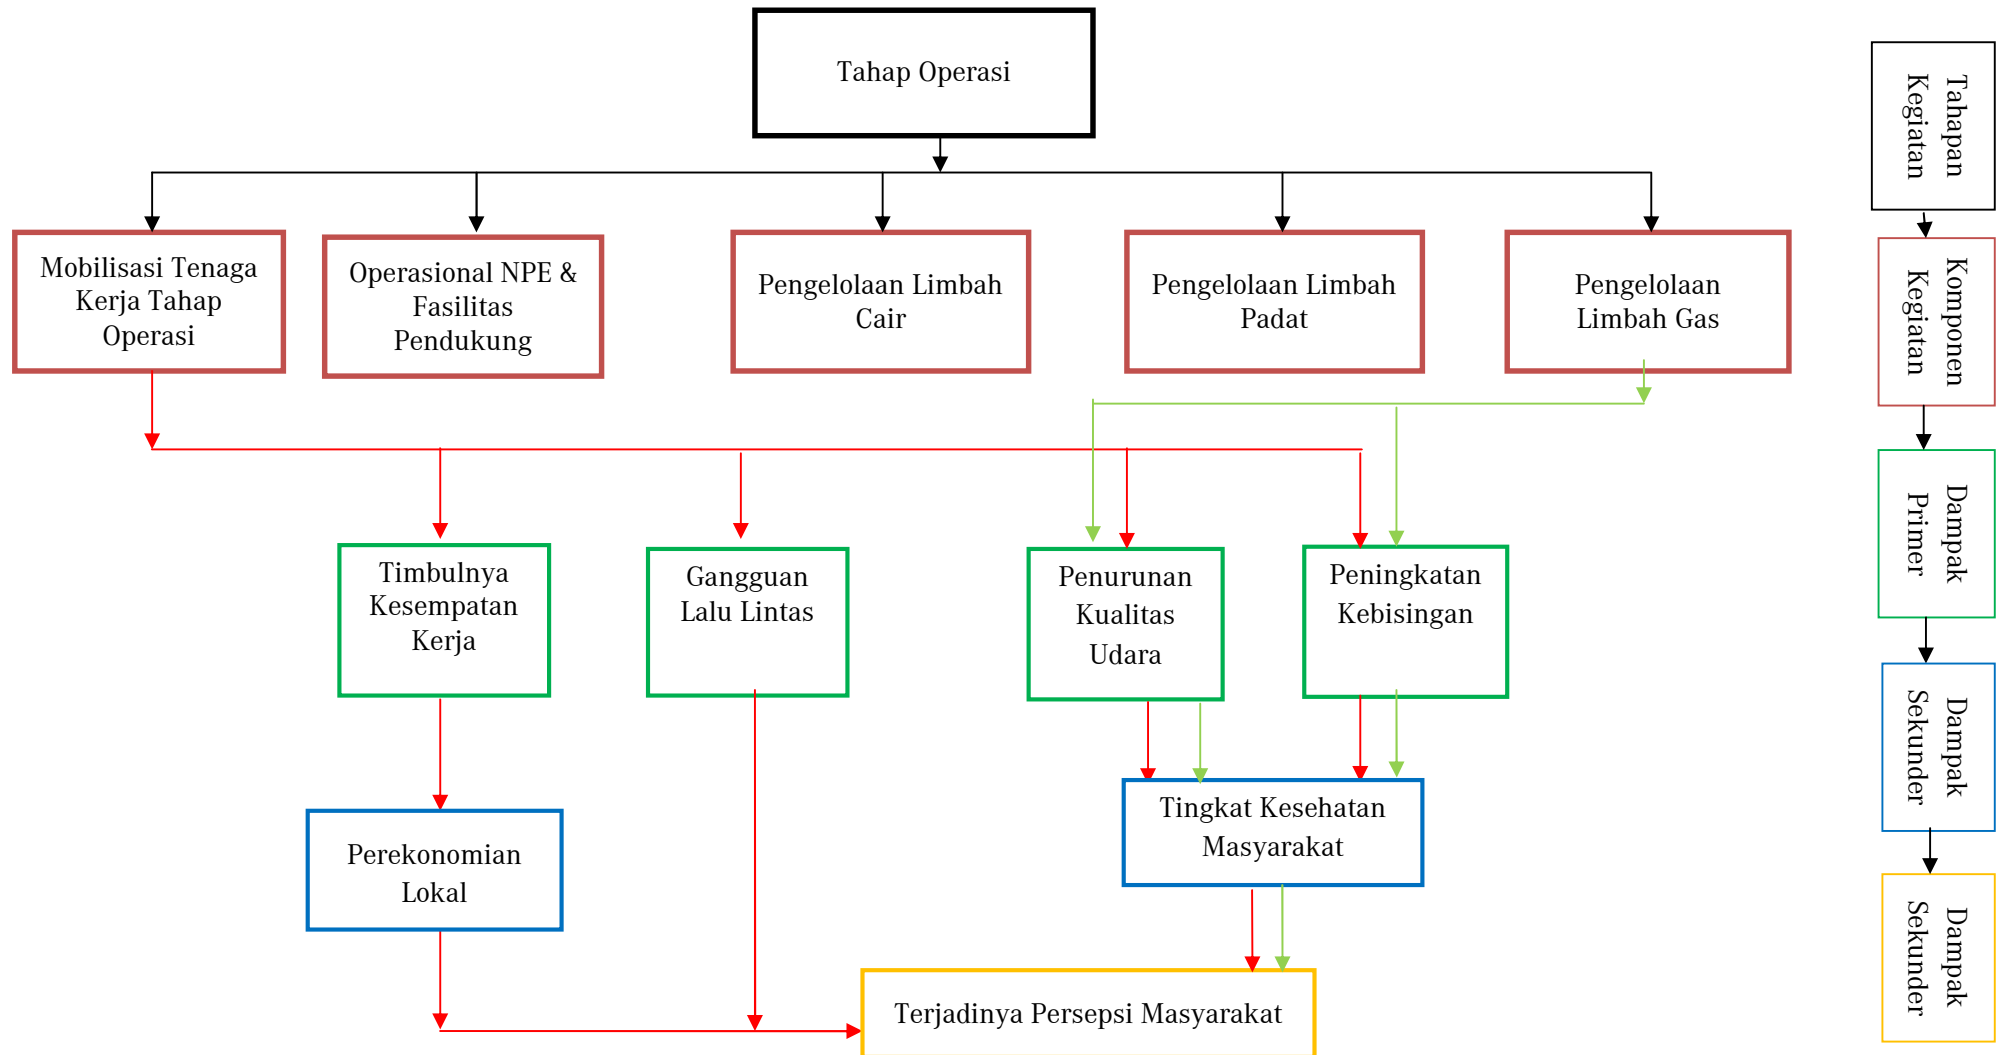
Tahap Operasi

Mobilisasi Tenaga Kerja Tahap Operasi

Operasional NPE & Fasilitas Pendukung

Pengelolaan Limbah Cair

Pengelolaan Limbah Padat

Pengelolaan Limbah Gas

Timbulnya Kesempatan Kerja

Gangguan Lalu Lintas

Penurunan Kualitas Udara

Peningkatan Kebisingan

Perekonomian Lokal

Tingkat Kesehatan Masyarakat

Terjadinya Persepsi Masyarakat

Tahapan Kegiatan

Komponen Kegiatan

Dampak Primer

Dampak Sekunder

Dampak Sekunder